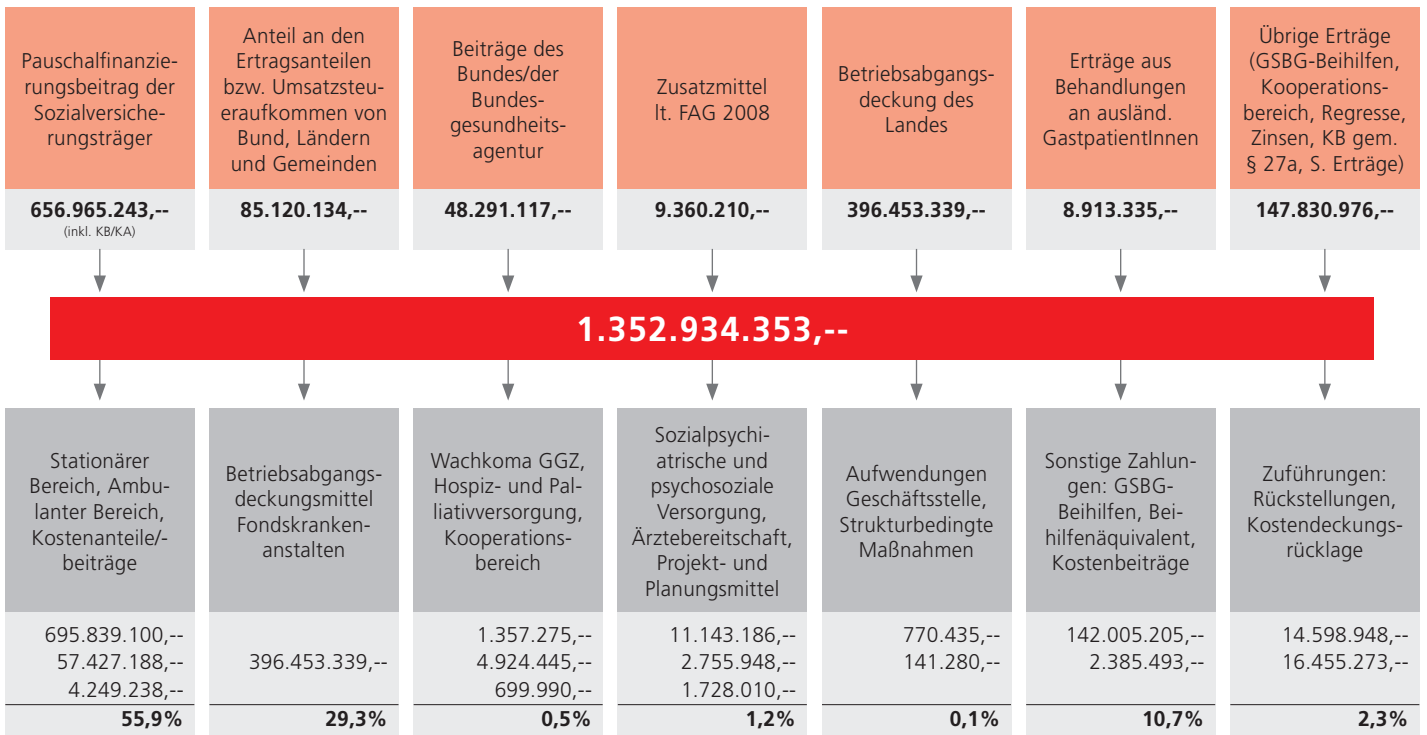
Pauschalfinanzierungsbeitrag der Sozialversicherungsträger

656.965.243,--
(inkl. KB/KA)

Anteil an den Ertragsanteilen bzw. Umsatzsteueraufkommen von Bund, Ländern und Gemeinden

85.120.134,--

Beiträge des Bundes/der Bundesgesundheitsagentur

48.291.117,--

Zusatzmittel lt. FAG 2008

9.360.210,--

Betriebsabgangsdeckung des Landes

396.453.339,--

Erträge aus Behandlungen an ausländ. GastpatientInnen

8.913.335,--

Übrige Erträge (GSBG-Beihilfen, Kooperationsbereich, Regresse, Zinsen, KB gem. § 27a, S. Erträge)

147.830.976,--

1.352.934.353,--

Stationärer Bereich, Ambulanter Bereich, Kostenanteile/-beiträge

695.839.100,--
57.427.188,--
4.249.238,--

55,9%

Betriebsabgangsdeckungsmittel Fondskrankenanstalten

396.453.339,--

29,3%

Wachkoma GGZ, Hospiz- und Palliativversorgung, Kooperationsbereich

1.357.275,--
4.924.445,--
699.990,--

0,5%

Sozialpsychiatrische und psychosoziale Versorgung, Ärztebereitschaft, Projekt- und Planungsmittel

11.143.186,--
2.755.948,--
1.728.010,--

1,2%

Aufwendungen Geschäftsstelle, Strukturbedingte Maßnahmen

770.435,--
141.280,--

0,1%

Sonstige Zahlungen: GSBG-Beihilfen, Beihilfenäquivalent, Kostenbeiträge

142.005.205,--
2.385.493,--

10,7%

Zuführungen: Rückstellungen, Kostendeckungsrücklage

14.598.948,--
16.455.273,--

2,3%